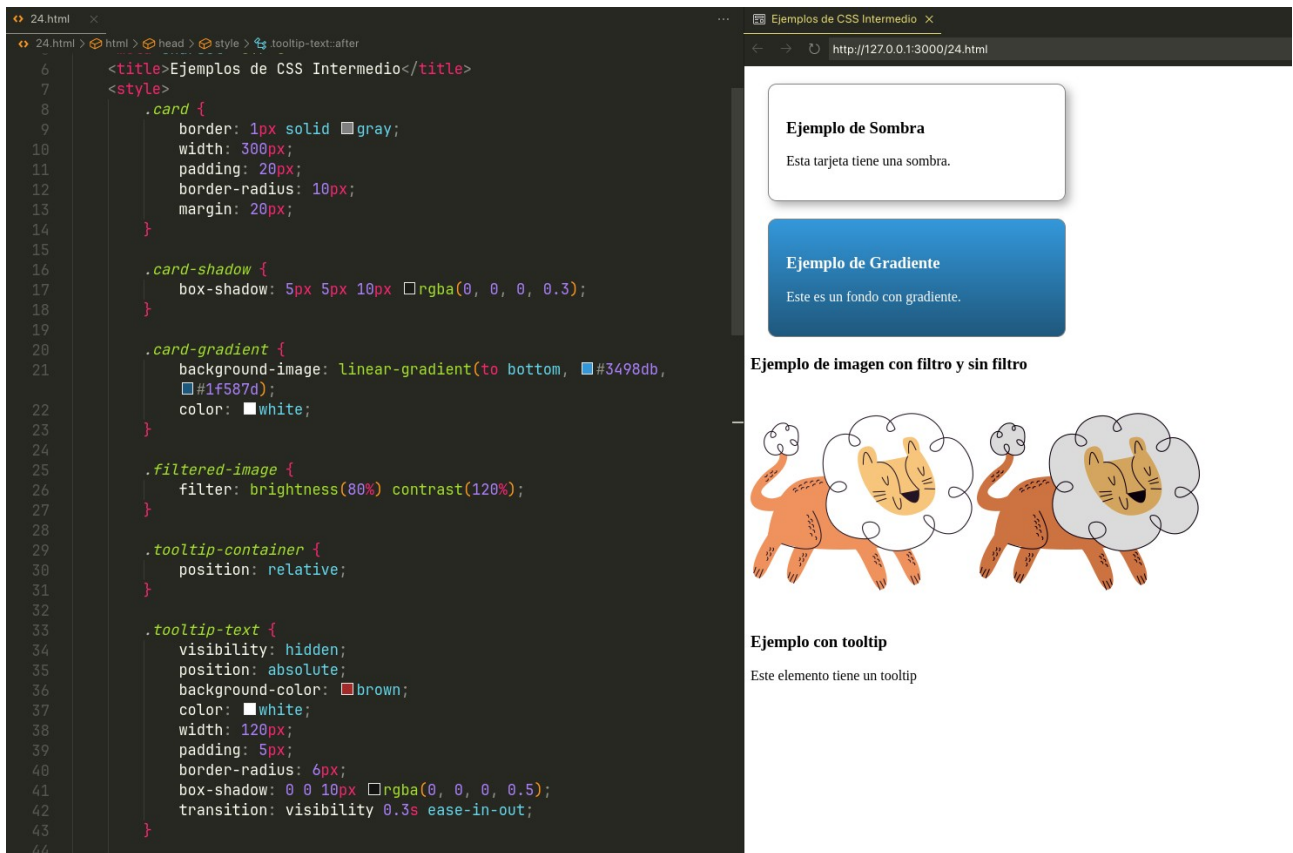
24.html ×

24.html > html > head > style > .tooltip-text::after

6 <title>Ejemplos de CSS Intermedio</title>
7 <style>
8 .card {
9 border: 1px solid gray;
10 width: 300px;
11 padding: 20px;
12 border-radius: 10px;
13 margin: 20px;
14 }
15
16 .card-shadow {
17 box-shadow: 5px 5px 10px rgba(0, 0, 0, 0.3);
18 }
19
20 .card-gradient {
21 background-image: linear-gradient(to bottom, #3498db, #1f587d);
22 color: white;
23 }
24
25 .filtered-image {
26 filter: brightness(80%) contrast(120%);
27 }
28
29 .tooltip-container {
30 position: relative;
31 }
32
33 .tooltip-text {
34 visibility: hidden;
35 position: absolute;
36 background-color: brown;
37 color: white;
38 width: 120px;
39 padding: 5px;
40 border-radius: 6px;
41 box-shadow: 0 0 10px rgba(0, 0, 0, 0.5);
42 transition: visibility 0.3s ease-in-out;
43 }
44

Ejemplos de CSS Intermedio ×

http://127.0.0.1:3000/24.html

Ejemplo de Sombra

Esta tarjeta tiene una sombra.

Ejemplo de Gradiente

Este es un fondo con gradiente.

Ejemplo de imagen con filtro y sin filtro

Ejemplo con tooltip

Este elemento tiene un tooltip